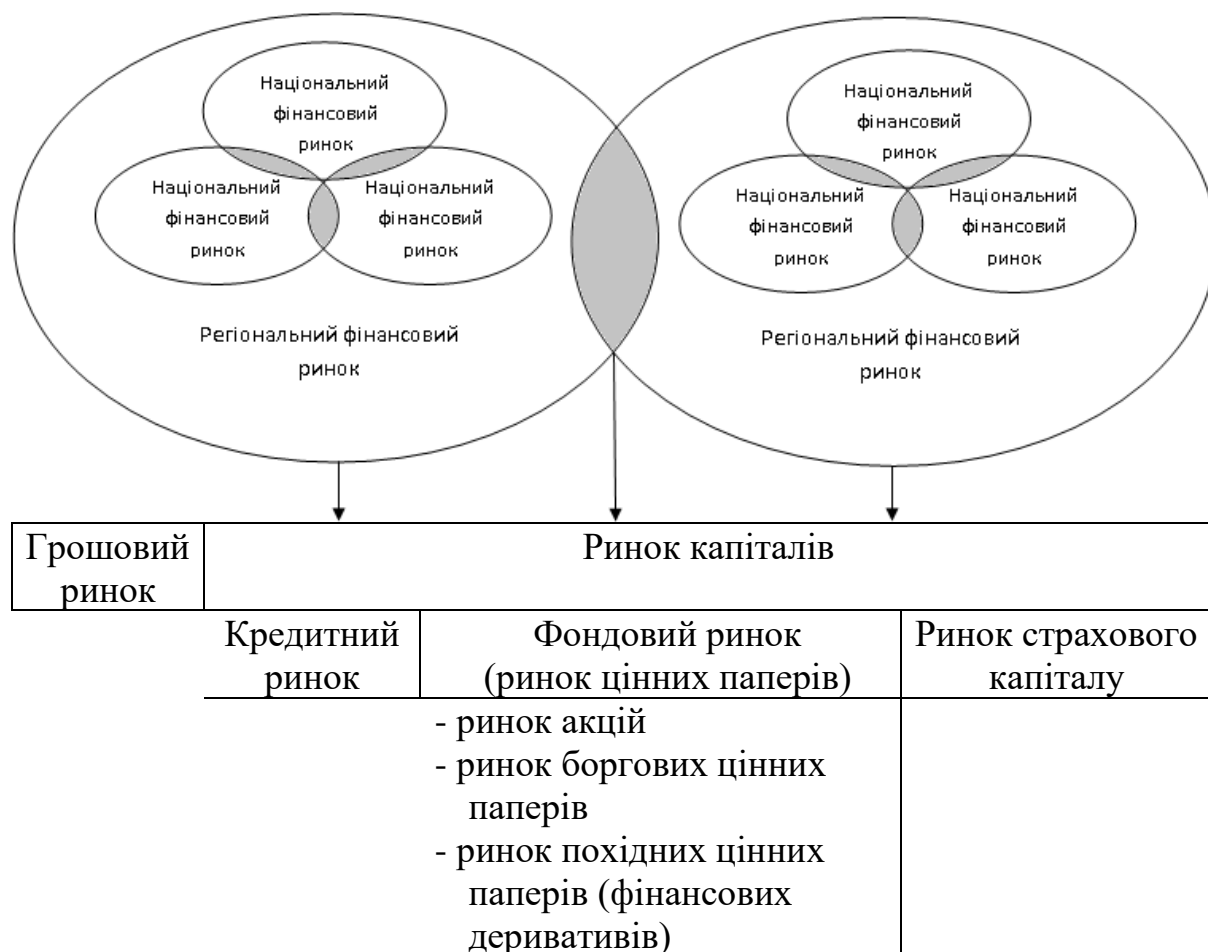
Національний фінансовий ринок

Національний фінансовий ринок

Національний фінансовий ринок

Регіональний фінансовий ринок

Національний фінансовий ринок

Національний фінансовий ринок

Національний фінансовий ринок

Регіональний фінансовий ринок

| Грошовий ринок | Ринок капіталів | | |
|---|---|---|---|
| | Кредитний ринок | Фондовий ринок (ринок цінних паперів) | Ринок страхового капіталу |
| | | - ринок акцій<br>- ринок боргових цінних паперів<br>- ринок похідних цінних паперів (фінансових деривативів) | |